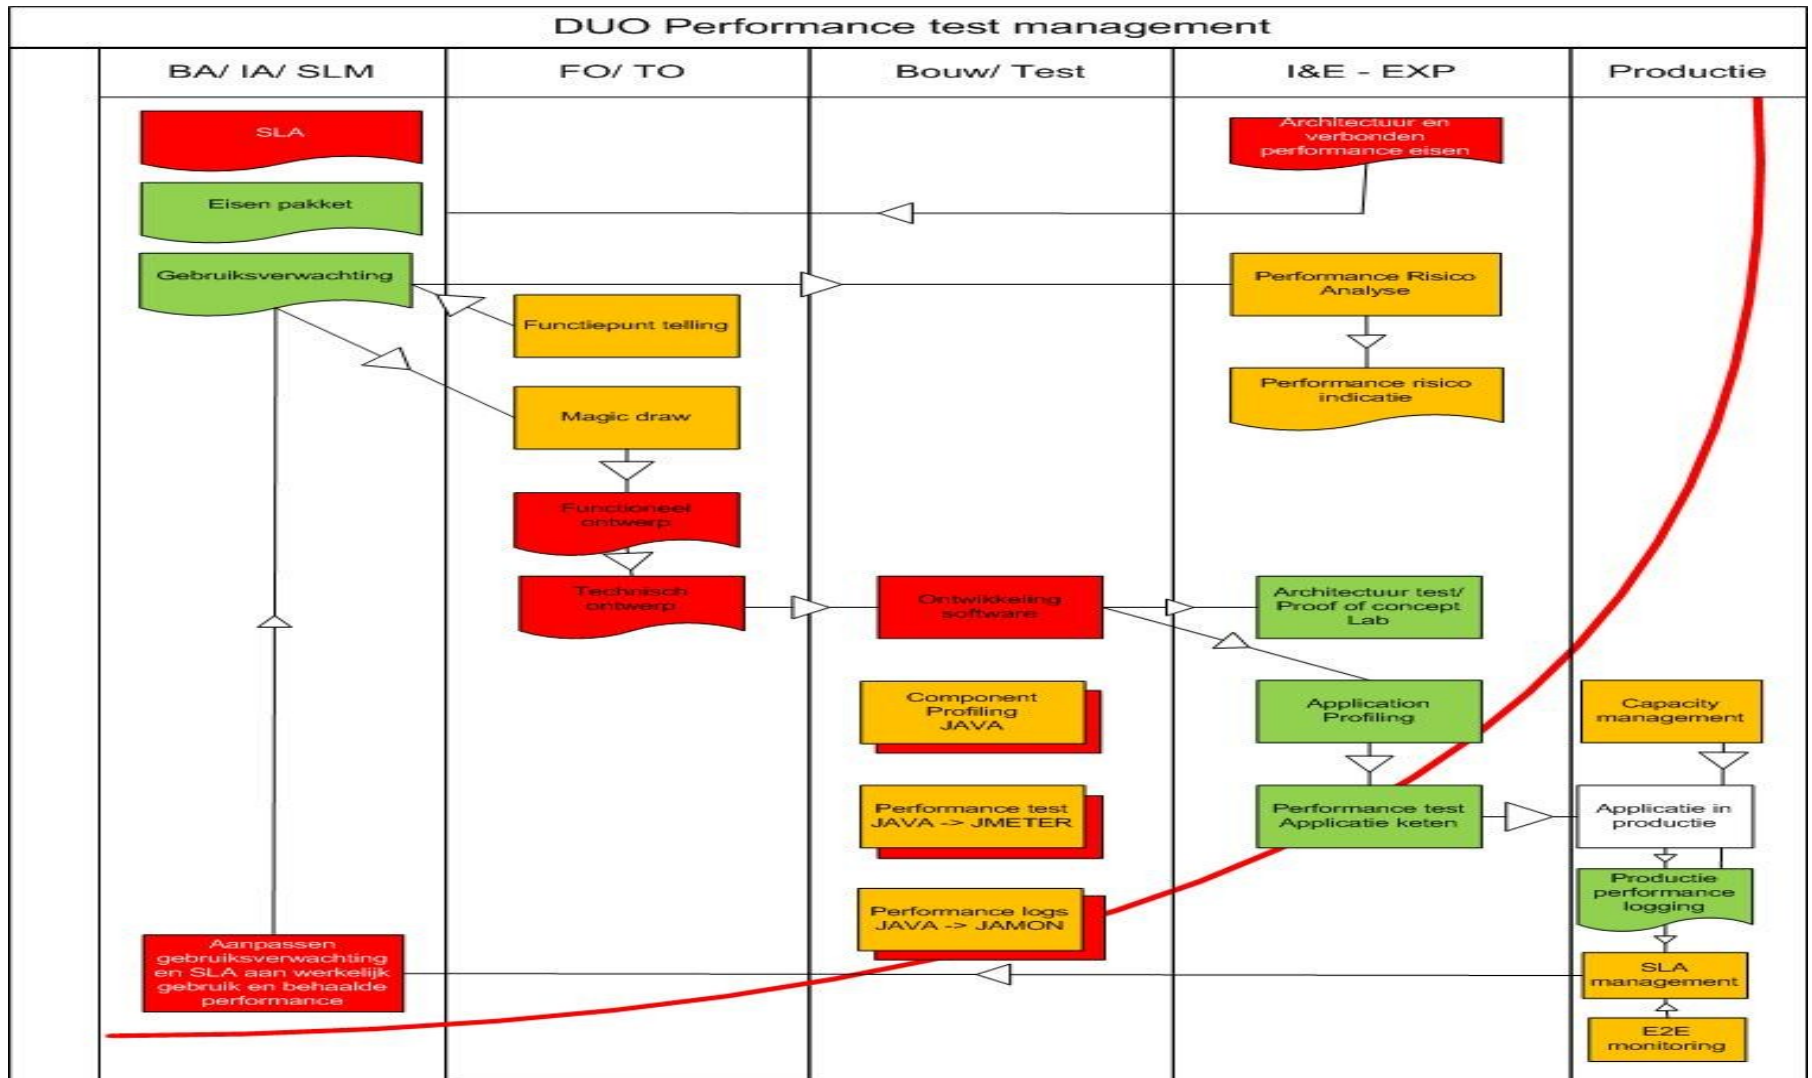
DUO Performance test management

BA/ IA/ SLM

FO/ TO

Bouw/ Test

I&E - EXP

Productie

SLA

Architectuur en verbonden performance eisen

Eisen pakket

Gebruiksverwachting

Performance Risico Analyse

Functiepunt telling

Performance risico indicatie

Magic draw

Functioneel ontwerp

Technisch ontwerp

Ontwikkeling software

Architectuur test/ Proof of concept Lab

Component Profiling JAVA

Application Profiling

Capacity management

Performance test JAVA -> JMETER

Performance test Applicatie keten

Applicatie in productie

Productie performance logging

Performance logs JAVA -> JAMON

Aanpassen gebruiksverwachting en SLA aan werkelijk gebruik en behaalde performance

SLA management

E2E monitoring